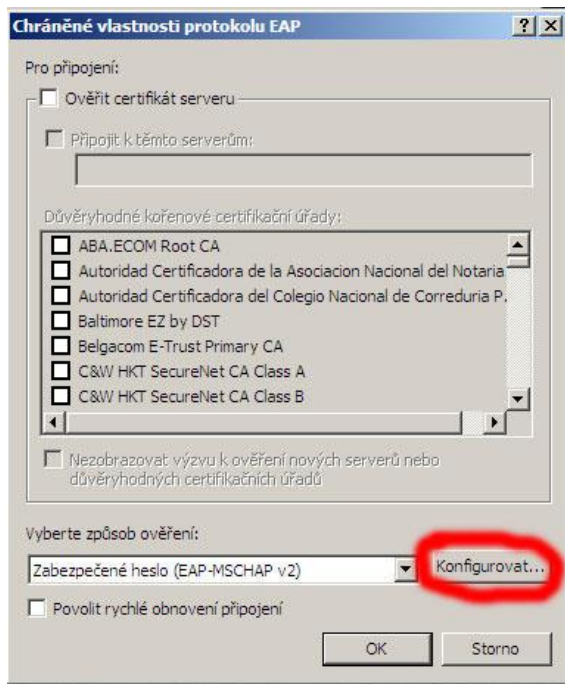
Chráněné vlastnosti protokolu EAP

?

X

Pro připojení:

Ověřit certifikát serveru

Připojit k těmto serverům:

Důvěryhodné kořenové certifikační úřady:

ABA.ECOM Root CA

Autoridad Certificadora de la Asociacion Nacional del Notaria

Autoridad Certificadora del Colegio Nacional de Correduria P.

Baltimore EZ by DST

Belgacom E-Trust Primary CA

C&W HKT SecureNet CA Class A

C&W HKT SecureNet CA Class B

Nezobrazovat výzvu k ověření nových serverů nebo důvěryhodných certifikačních úřadů

Vyberte způsob ověření:

Zabezpečené heslo (EAP-MSCHAP v2)

Konfigurovat...

Povolit rychlé obnovení připojení

OK

Storno